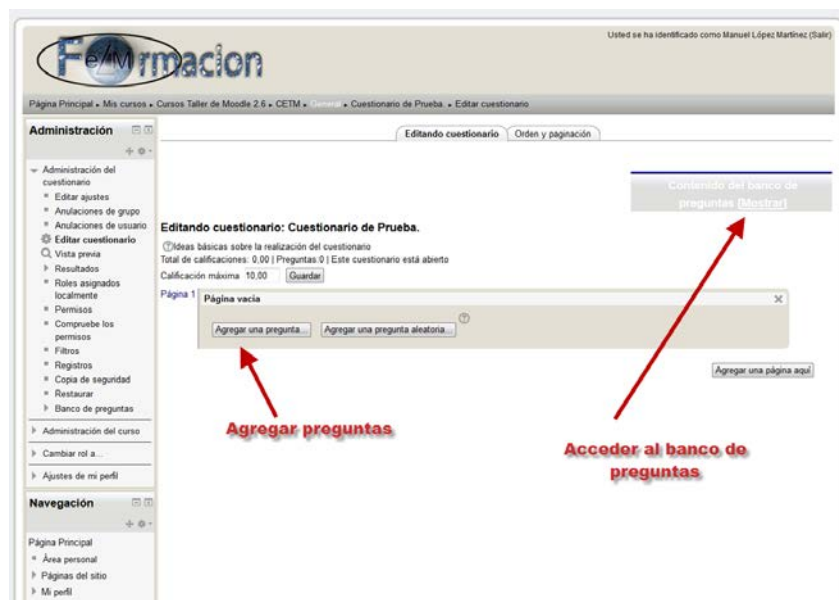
Usted se ha identificado como Manuel López Martínez (Salir)

Fe/M rmacion

Página Principal ▸ Mis cursos ▸ Cursos Taller de Moodle 2.6 ▸ CETM ▸ General ▸ Cuestionario de Prueba. ▸ Editar cuestionario

Administración

Administración del cuestionario
Editar ajustes
Anulaciones de grupo
Anulaciones de usuario
Editar cuestionario
Vista previa
Resultados
Roles asignados localmente
Permisos
Compruebe los permisos
Filtros
Registros
Copia de seguridad
Restaurar
Banco de preguntas
Administración del curso
Cambiar rol a...
Ajustes de mi perfil

Navegación

Página Principal
Área personal
Páginas del sitio
Mi perfil

Editando cuestionario | Orden y paginación

Contenido del banco de preguntas [Mostrar]

Editando cuestionario: Cuestionario de Prueba.

Ideas básicas sobre la realización del cuestionario
Total de calificaciones: 0,00 | Preguntas:0 | Este cuestionario está abierto
Calificación máxima 10,00 Guardar

Página 1 Página vacía

Agregar una pregunta... Agregar una pregunta aleatoria...

Agregar una página aquí

Agregar preguntas

Acceder al banco de preguntas